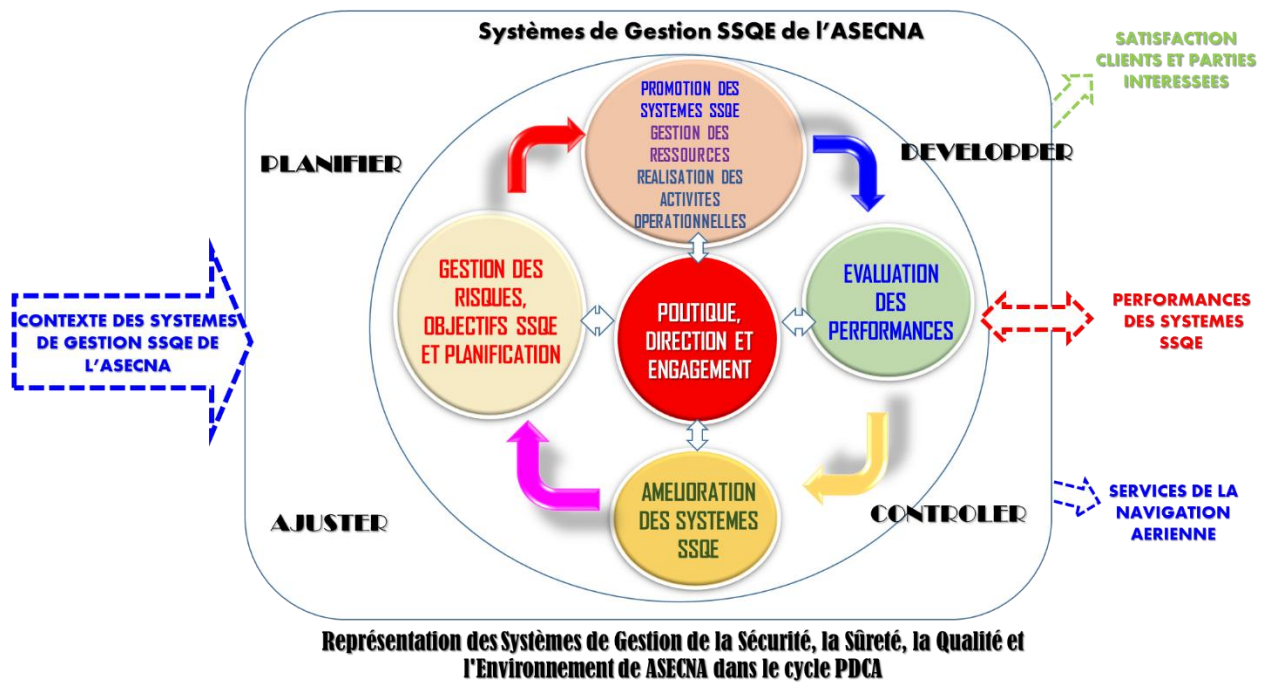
Systèmes de Gestion SSQE de l'ASECNA

SATISFACTION CLIENTS ET PARTIES INTERESSEES

PLANIFIER

DEVELOPPER

PROMOTION DES SYSTEMES SSQE
GESTION DES RESSOURCES
REALISATION DES ACTIVITES OPERATIONNELLES

CONTEXTE DES SYSTEMES DE GESTION SSQE DE L'ASECNA

GESTION DES RISQUES, OBJECTIFS SSQE ET PLANIFICATION

POLITIQUE, DIRECTION ET ENGAGEMENT

EVALUATION DES PERFORMANCES

PERFORMANCES DES SYSTEMES SSQE

AMELIORATION DES SYSTEMES SSQE

AJUSTER

CONTROLER

SERVICES DE LA NAVIGATION AERIENNE

Représentation des Systèmes de Gestion de la Sécurité, la Sûreté, la Qualité et l'Environnement de ASECNA dans le cycle PDCA